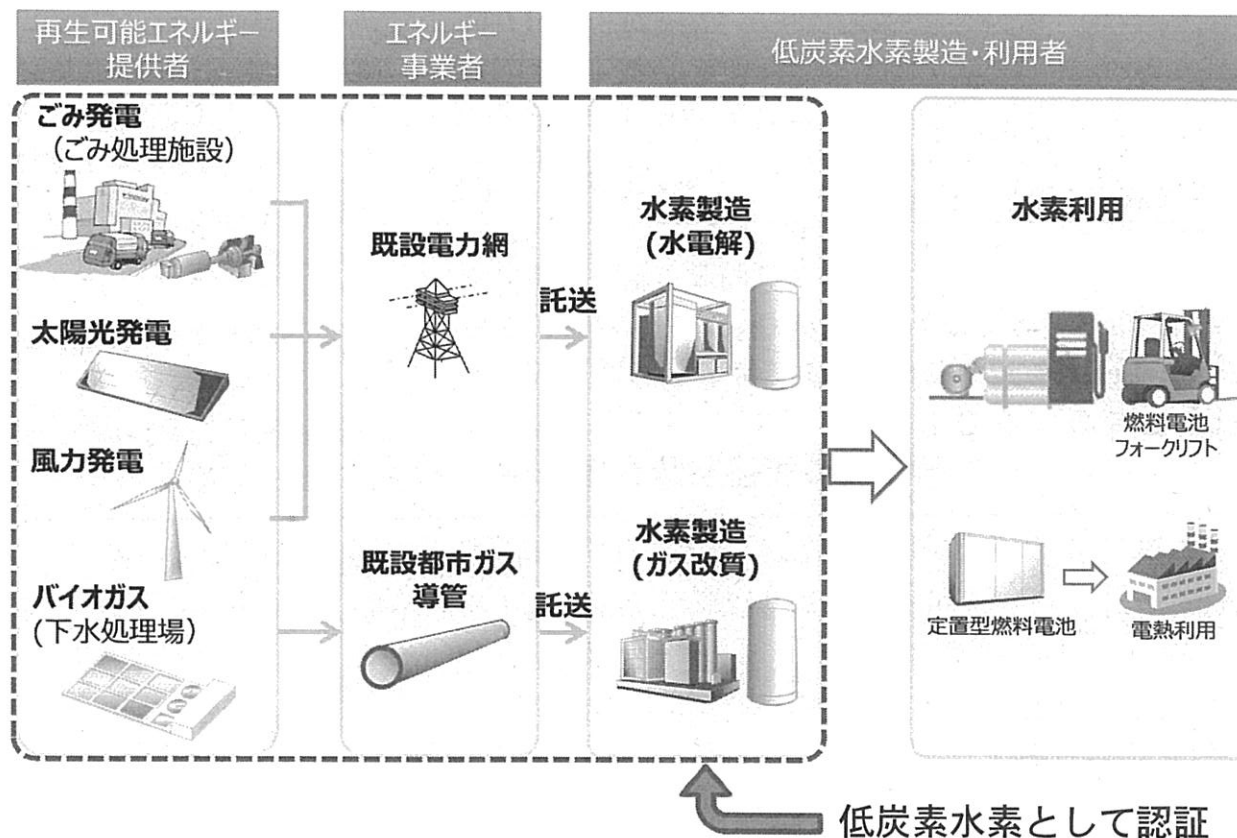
再生可能エネルギー提供者

エネルギー事業者

低炭素水素製造・利用者

ごみ発電
(ごみ処理施設)

太陽光発電

風力発電

バイオガス
(下水処理場)

既設電力網

既設都市ガス導管

託送

託送

水素製造
(水電解)

水素製造
(ガス改質)

水素利用

燃料電池
フォークリフト

定置型燃料電池

電熱利用

低炭素水素として認証